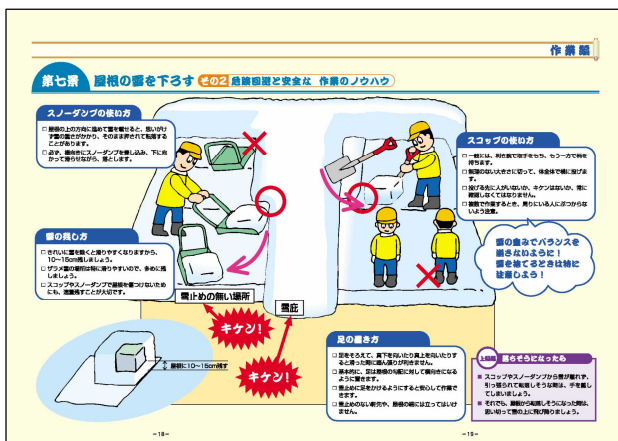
作業編

第七章 屋根の雪を下ろす その2 危険回避と安全な 作業のノウハウ

スノーダンプの使い方

□ 屋根の上の方向に進めて雪を載せると、思いがけず雪の重さがかかり、そのまま押されて転落することがあります。

□ 必ず、軒先からスノーダンプを差し込み、下に向かって滑らせながら、落とします。

雪の残し方

□ きれいに雪を除くと滑りやすくなりますから、10～15cm残しましょう。

□ ザラメ雪の場合は特に滑りやすいので、多めに残しましょう。

□ スコップやスノーダンプで屋根を傷つけないためにも、雪庇残すことが大切です。

雪止めの無い場所

雪庇

キケン!

キケン!

屋根に10～15cm残す

スコップの使い方

□ 一般には、利き腕で柄を持ち、もう一方で柄を持ちます。

□ 無理のない大きさに切って、体全体で横に投げます。

□ 投げる先に人がいないか、キケンはないか、常に確認しなくてはなりません。

□ 複数で作業するとき、周りにいる人にぶつからないよう注意。

雪の重みでバランスを崩さないように！雪を捨てるときは特に注意しよう！

足の置き方

□ 足をそろえて、真下を向いたり真上を向いたりすると滑った時に踏ん張りが利きません。

□ 基本的に、足は屋根の勾配に対して横向きになるように置きます。

□ 雪止めに足をかけるようにすると安心して作業できます。

□ 雪止めのない軒先や、屋根の端には立ってはいけません。

上級編 落ちそうになったら

■ スコップやスノーダンプから雪が離れず、引っ張られて転落しそうな時は、手を離してしまいましょう。

■ それでも、屋根から転落しそうになった時は、思い切って雪の上に飛び降りましょう。

－18－

－19－